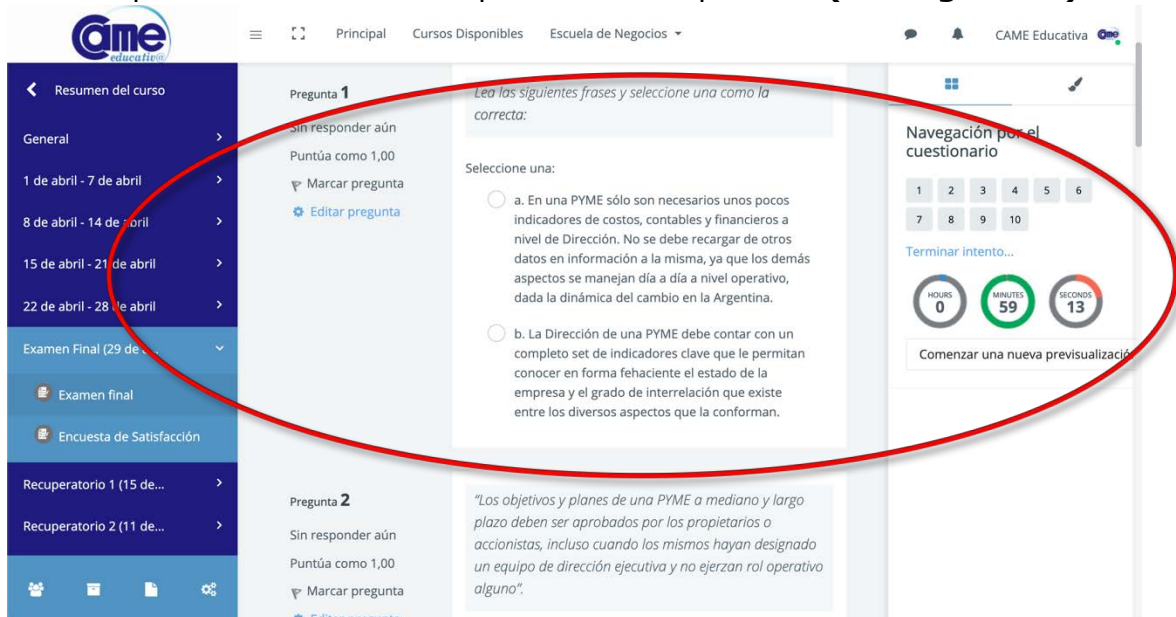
Principal Cursos Disponibles Escuela de Negocios

CAME Educativa

Resumen del curso

General

1 de abril - 7 de abril

8 de abril - 14 de abril

15 de abril - 21 de abril

22 de abril - 28 de abril

Examen Final (29 de ...

Examen final

Encuesta de Satisfacción

Recuperatorio 1 (15 de...

Recuperatorio 2 (11 de...

Pregunta 1

Sin responder aún

Puntúa como 1,00

Marcar pregunta

Editar pregunta

Lea las siguientes frases y seleccione una como la correcta:

Seleccione una:

a. En una PYME sólo son necesarios unos pocos indicadores de costos, contables y financieros a nivel de Dirección. No se debe recargar de otros datos en información a la misma, ya que los demás aspectos se manejan día a día a nivel operativo, dada la dinámica del cambio en la Argentina.

b. La Dirección de una PYME debe contar con un completo set de indicadores clave que le permitan conocer en forma fehaciente el estado de la empresa y el grado de interrelación que existe entre los diversos aspectos que la conforman.

Pregunta 2

Sin responder aún

Puntúa como 1,00

Marcar pregunta

"Los objetivos y planes de una PYME a mediano y largo plazo deben ser aprobados por los propietarios o accionistas, incluso cuando los mismos hayan designado un equipo de dirección ejecutiva y no ejerzan rol operativo alguno".

Navegación por el cuestionario

1 2 3 4 5 6
7 8 9 10

Terminar intento...

HOURS 0
MINUTES 59
SECONDS 13

Comenzar una nueva previsualizació